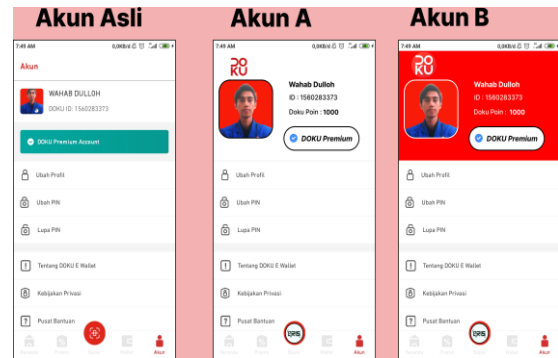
Akun Asli

7:49 AM 0,0KB/d

Akun

WAHAB DULLOH
DOKU ID: 1560283373

DOKU Premium Account

Ubah Profil

Ubah PIN

Lupa PIN

Tentang DOKU E Wallet

Kebijakan Privasi

Pusat Bantuan

Beranda Promo Bayar Riwayat Akun

Akun A

7:49 AM 0,0KB/d

DOKU

Wahab Dulloh
ID : 1560283373
Doku Poin : 1000

DOKU Premium

Ubah Profil

Ubah PIN

Lupa PIN

Tentang DOKU E Wallet

Kebijakan Privasi

Pusat Bantuan

QRIS

Akun

Akun B

7:49 AM 0,0KB/d

DOKU

Wahab Dulloh
ID : 1560283373
Doku Poin : 1000

DOKU Premium

Ubah Profil

Ubah PIN

Lupa PIN

Tentang DOKU E Wallet

Kebijakan Privasi

Pusat Bantuan

QRIS

Akun